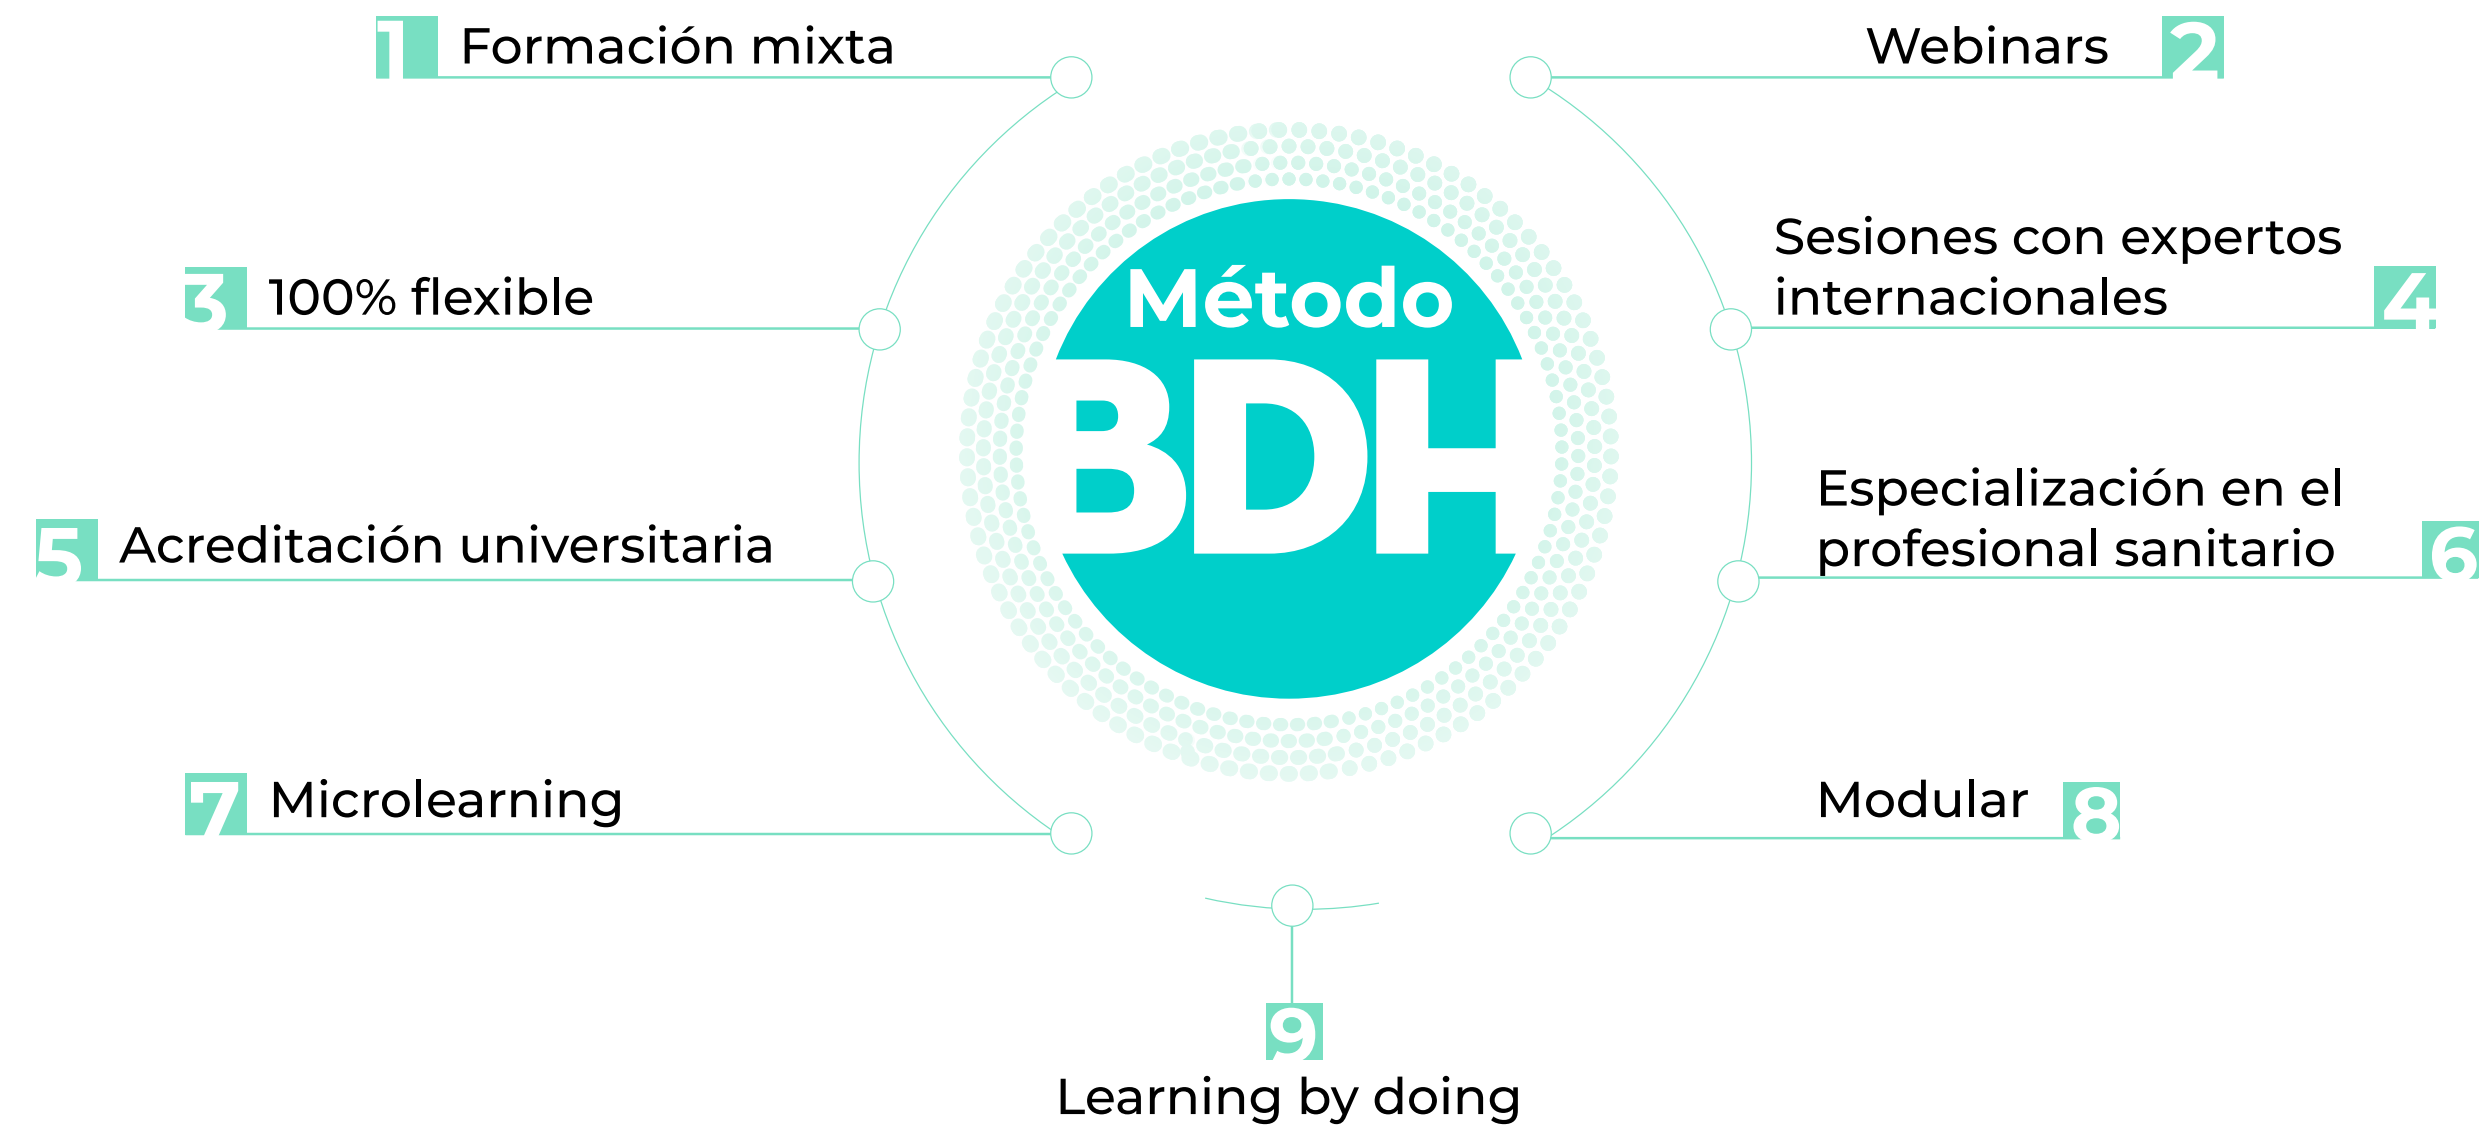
1 Formación mixta

Webinars 2

3 100% flexible

Sesiones con expertos internacionales 4

Método
BDH

5 Acreditación universitaria

Especialización en el profesional sanitario 6

7 Microlearning

Modular 8

9
Learning by doing